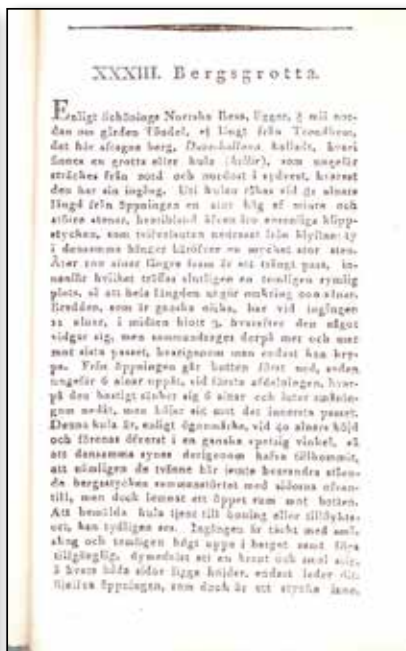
XXXIII. Bergsgrotta.

Enligt Schönings Norrska Resa, ligger, ½ mil nordan om gården Tådal, ej långt från Trondhem, det här afragna berg, Dose-hällera kalladt, hvari finnes en grotta eller hula (hüller), som ungefär sträckes från södd och nordost i sydvest, hvarest den har sin ingång. Uti hulan råkas vid 20 alnars längd från öppningen en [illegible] af större och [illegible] stenar, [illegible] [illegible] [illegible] klippstycken, som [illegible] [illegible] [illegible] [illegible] i densamma hänger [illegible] stor sten. Åter tre alnar längre fram är ett trängt pass, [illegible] hvilket träffas slutligen en temligen rymlig plats, så att hela längden utgör omkring 100 alnar. Bredden, som är ganska olika, har vid ingången 12 alnar, i midten blott 3, hvarefter den något vidgar sig, men sammandrages derpå mer och mer mot sista passet, hvarigenom man endast kan krypa. Från öppningen går botten först ned, eden ungefär 6 alnar uppåt, vid första afdelningen, hvarpå den hastigt stiger sig 6 alnar och later sedan åter nedåt, men håller sig mot det innersta passet. Denna hula är, enligt ögonmått, vid 40 alnars höjd och förenas öfverst i en ganska spetsig vinkel, så att densamma synes derigenom hafva tillkommit, att nämligen de tvänne här jemte hvarandra stående bergsstycken sammanstört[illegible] vid sidorna ofvantill, men dock lemnat ett öppet rum mot botten. Att bemälda hula tjent till boning eller tillflyktsort, kan tydligen ses. Ingången är täckt med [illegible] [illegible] och temligen högt uppe i berget samt föga tillgänglig, dymedelst att en brant och smal stig, å hvars båda sidor ligga höjder, endast leder till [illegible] öppningen, som dock är ett styrke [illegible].